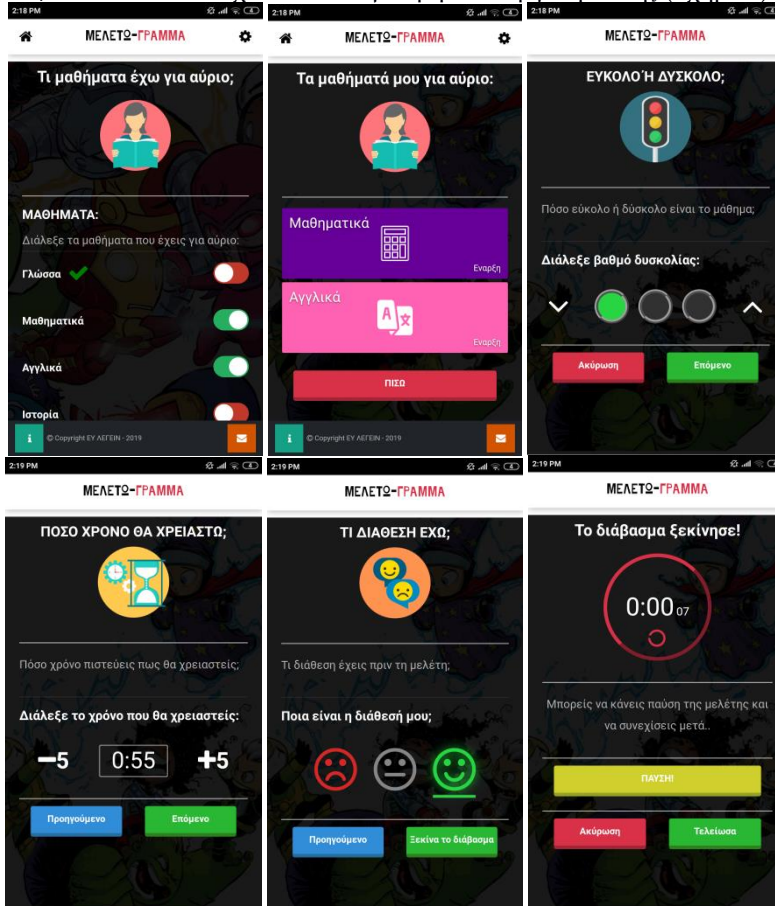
2:18 PM

ΜΕΛΕΤΩ-ΓΡΑΜΜΑ

Τι μαθήματα έχω για αύριο;

ΜΑΘΗΜΑΤΑ:

Διάλεξε τα μαθήματα που έχεις για αύριο:

Γλώσσα

Μαθηματικά

Αγγλικά

Ιστορία

© Copyright ΕΥ ΛΕΓΕΙΝ - 2019

2:18 PM

ΜΕΛΕΤΩ-ΓΡΑΜΜΑ

Τα μαθήματά μου για αύριο:

Μαθηματικά

Εναρξη

Αγγλικά

Εναρξη

ΠΙΣΩ

© Copyright ΕΥ ΛΕΓΕΙΝ - 2019

2:18 PM

ΜΕΛΕΤΩ-ΓΡΑΜΜΑ

ΕΥΚΟΛΟ Ή ΔΥΣΚΟΛΟ;

Πόσο εύκολο ή δύσκολο είναι το μάθημα;

Διάλεξε βαθμό δυσκολίας:

Ακύρωση

Επόμενο

2:19 PM

ΜΕΛΕΤΩ-ΓΡΑΜΜΑ

ΠΟΣΟ ΧΡΟΝΟ ΘΑ ΧΡΕΙΑΣΤΩ;

Πόσο χρόνο πιστεύεις πως θα χρειαστείς;

Διάλεξε το χρόνο που θα χρειαστείς:

−5

0:55

+5

Προηγούμενο

Επόμενο

2:19 PM

ΜΕΛΕΤΩ-ΓΡΑΜΜΑ

ΤΙ ΔΙΑΘΕΣΗ ΕΧΩ;

Τι διάθεση έχεις πριν τη μελέτη;

Ποια είναι η διάθεσή μου;

Προηγούμενο

Ξεκίνα το διάβασμα

2:19 PM

ΜΕΛΕΤΩ-ΓΡΑΜΜΑ

Το διάβασμα ξεκίνησε!

0:00 07

Μπορείς να κάνεις παύση της μελέτης και να συνεχίσεις μετά..

ΠΑΥΣΗ!

Ακύρωση

Τελείωσα